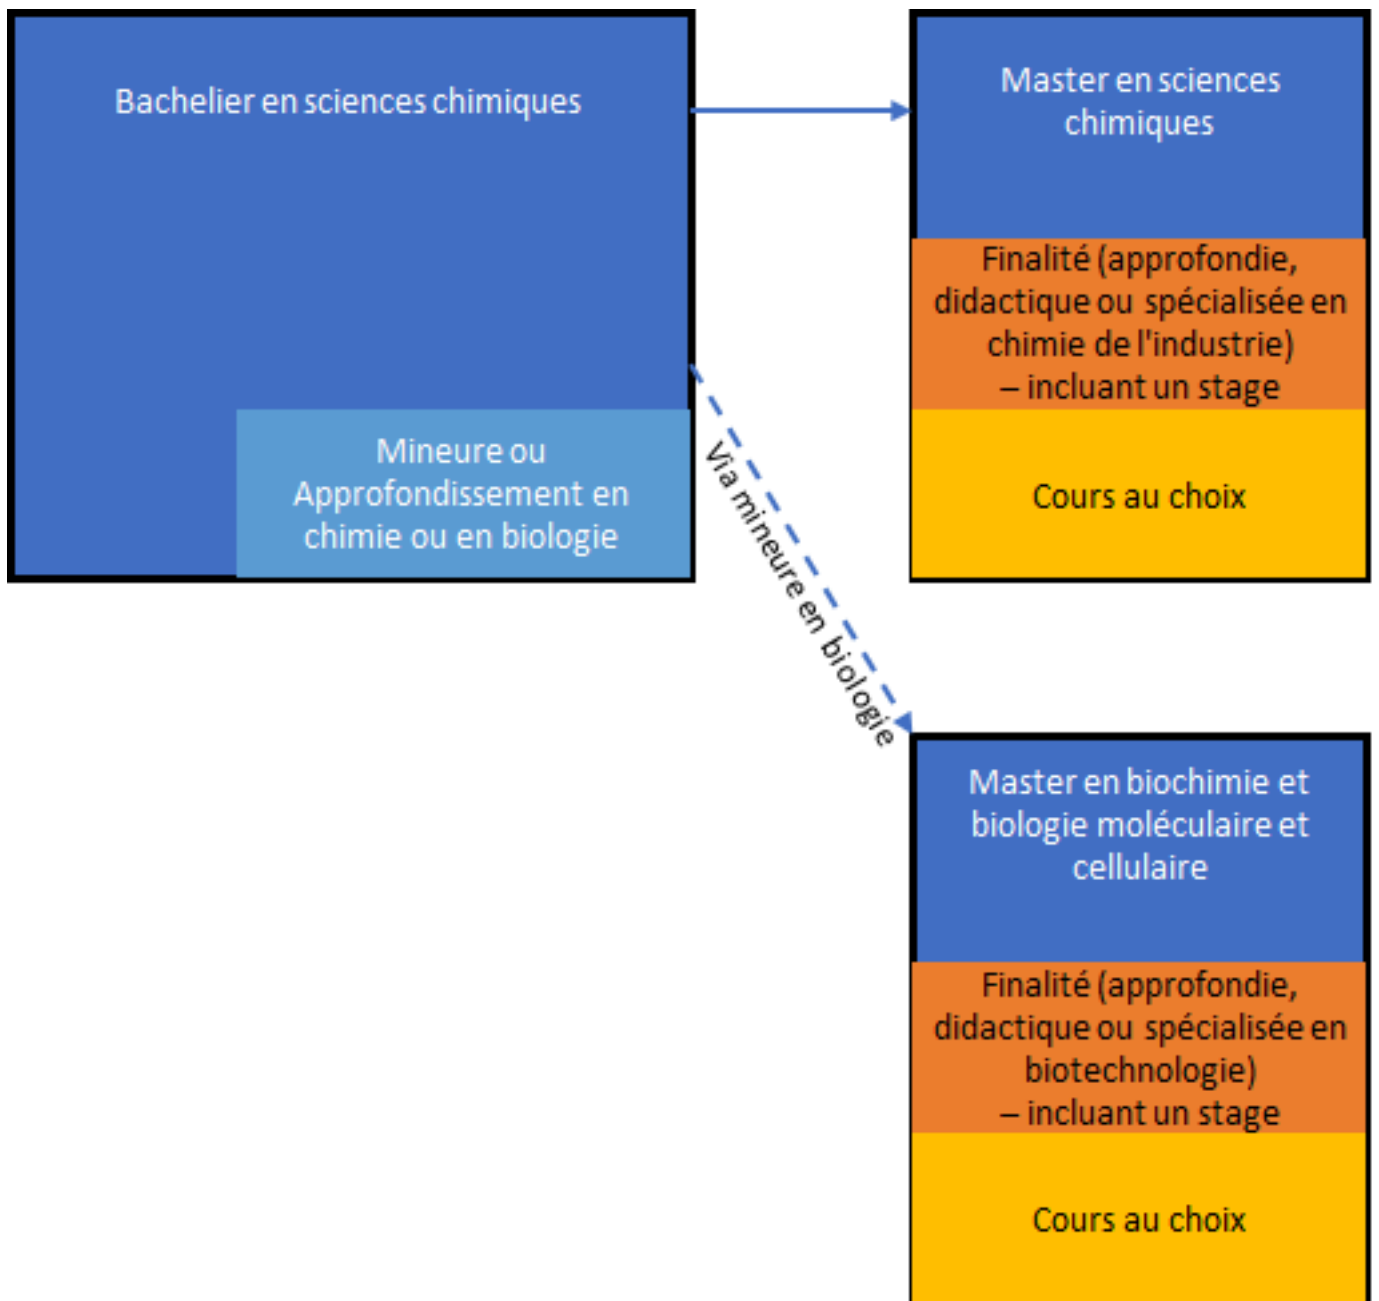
Bachelier en sciences chimiques

Mineure ou Approfondissement en chimie ou en biologie

Master en sciences chimiques

Finalité (approfondie, didactique ou spécialisée en chimie de l'industrie) – incluant un stage

Cours au choix

Via mineure en biologie

Master en biochimie et biologie moléculaire et cellulaire

Finalité (approfondie, didactique ou spécialisée en biotechnologie) – incluant un stage

Cours au choix